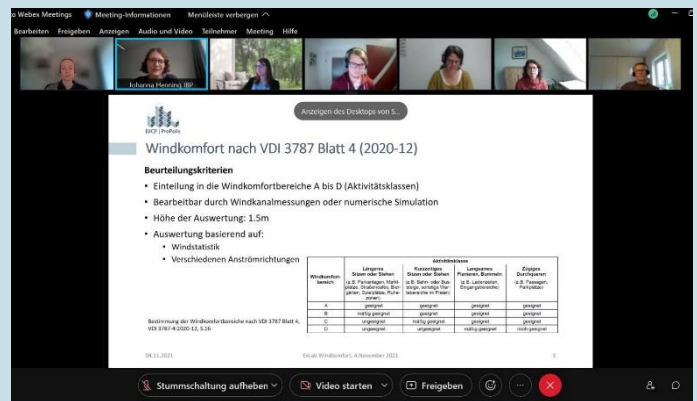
Webex Meetings Meeting-Informationen Menüleiste verbergen

Bearbeiten Freigeben Anzeigen Audio und Video Teilnehmer Meeting Hilfe

Johanna Henning IBP

Anzeigen des Desktops von S...

EIfCF | ProPolis

Windkomfort nach VDI 3787 Blatt 4 (2020-12)

Beurteilungskriterien

- Einteilung in die Windkomfortbereiche A bis D (Aktivitätsklassen)
- Bearbeitbar durch Windkanalmessungen oder numerische Simulation
- Höhe der Auswertung: 1.5m
- Auswertung basierend auf:
  - Windstatistik
  - Verschiedenen Anströmrichtungen

| Windkomfortbereich | Längeres Sitzen oder Stehen | Kurzzeitiges Sitzen oder Stehen | Langsames Flanieren, Bummeln | Zügiges Durchqueren |
|---|---|---|---|---|
| A | geeignet | geeignet | geeignet | geeignet |
| B | mäßig geeignet | geeignet | geeignet | geeignet |
| C | ungeeignet | mäßig geeignet | geeignet | geeignet |
| D | ungeeignet | ungeeignet | mäßig geeignet | noch geeignet |

Bestimmung der Windkomfortbereiche nach VDI 3787 Blatt 4, VDI 3787-4:2020-12, S.16

04.11.2021 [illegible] Windkomfort, 4.November 2021 5

Stummschaltung aufheben Video starten Freigeben